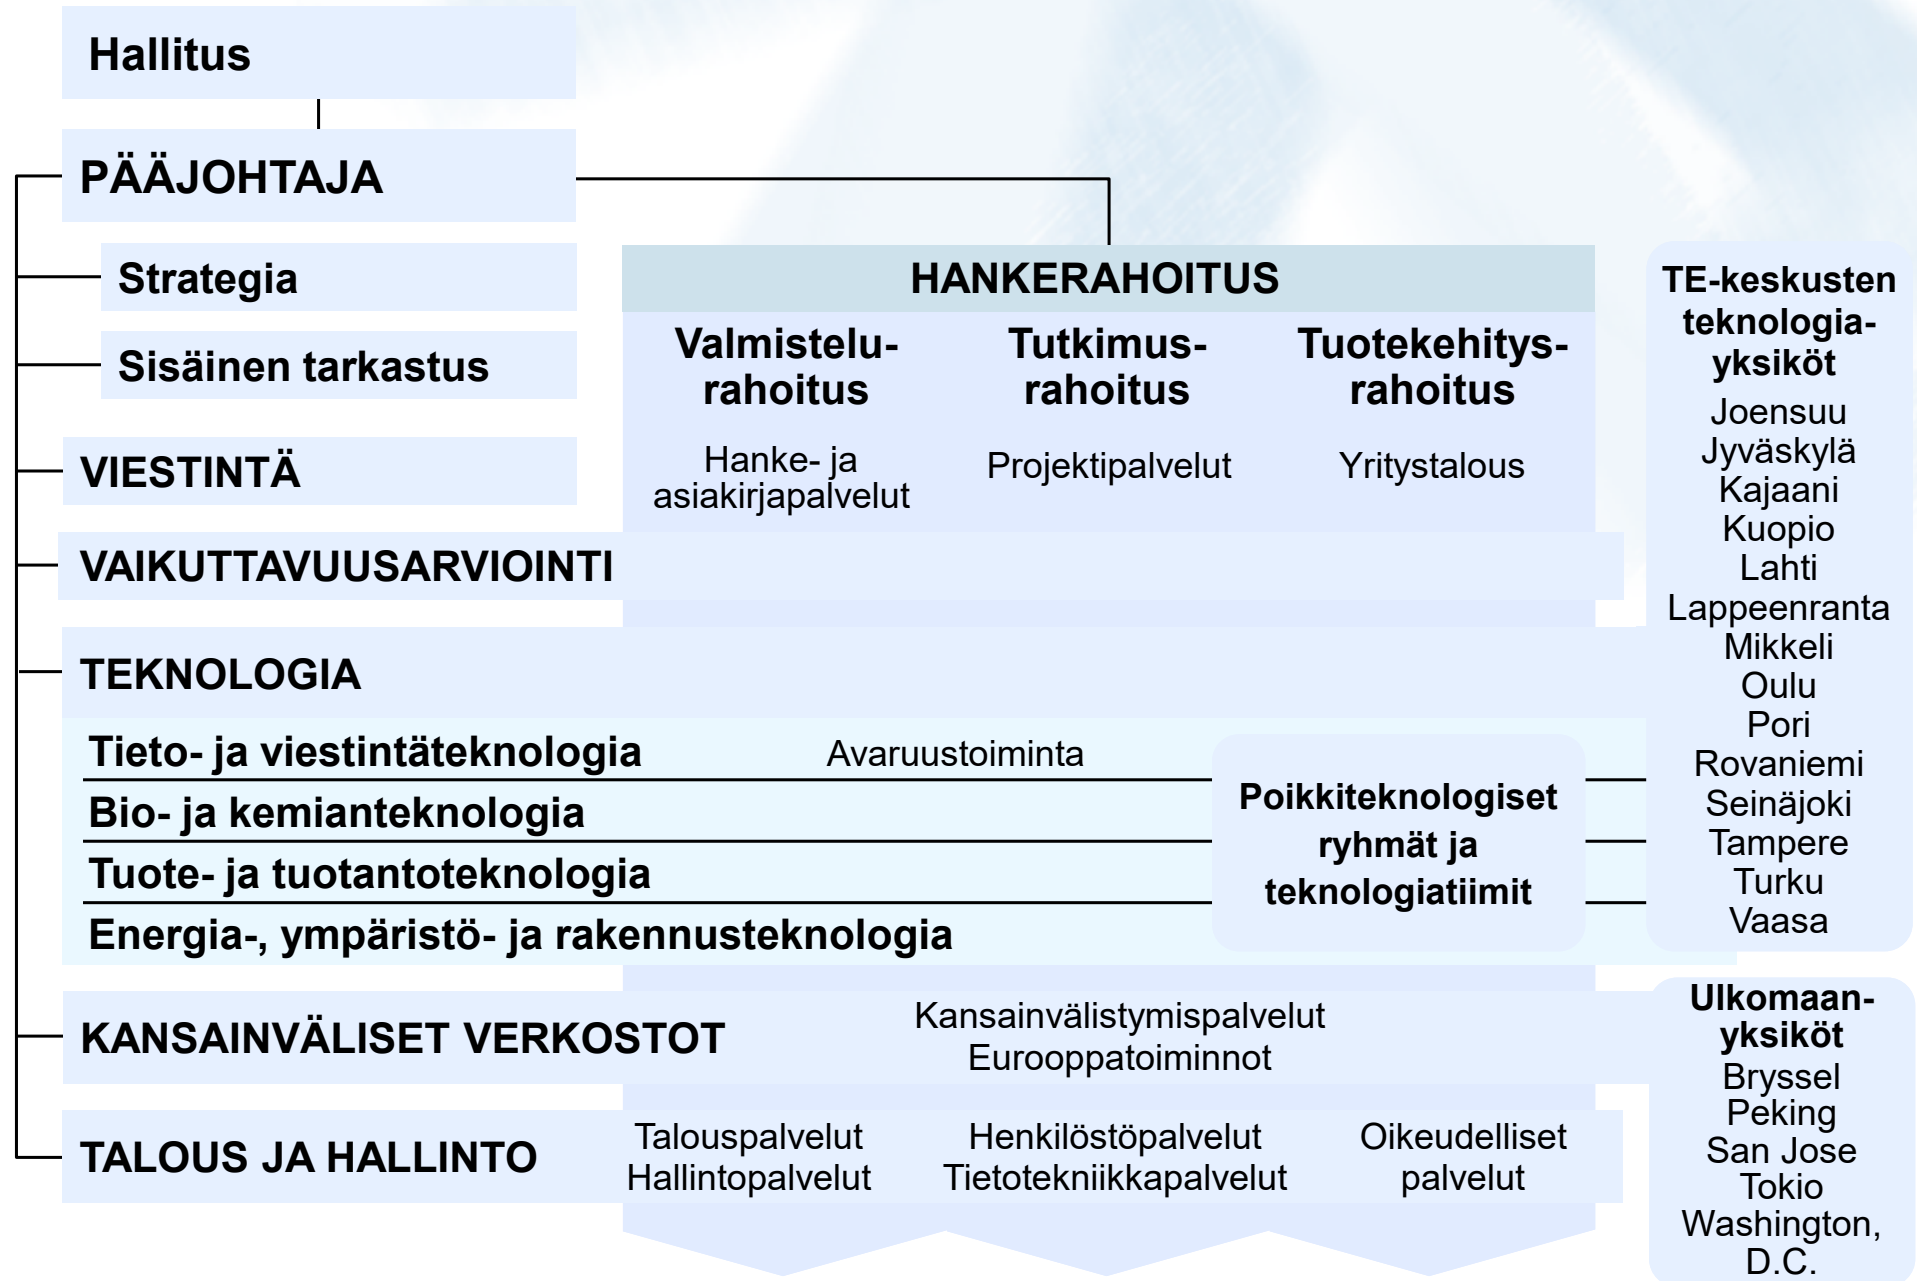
Hallitus

PÄÄJOHTAJA

Strategia

Sisäinen tarkastus

VIESTINTÄ

HANKERAHOITUS

Valmistelurahoitus

Hanke- ja asiakirjapalvelut

Tutkimusrahoitus

Projektipalvelut

Tuotekehitysrahoitus

Yritystalous

TE-keskusten teknologiayksiköt

Joensuu
Jyväskylä
Kajaani
Kuopio
Lahti
Lappeenranta
Mikkeli
Oulu
Pori
Rovaniemi
Seinäjoki
Tampere
Turku
Vaasa

VAIKUTTAVUUSARVIOINTI

TEKNOLOGIA

Tieto- ja viestintäteknologia

Avaruustoiminta

Bio- ja kemianteknologia

Tuote- ja tuotantoteknologia

Energia-, ympäristö- ja rakennusteknologia

Poikkiteknologiset ryhmät ja teknologiatiimit

KANSAINVÄLISET VERKOSTOT

Kansainvälistymispalvelut
Eurooppatoiminnot

Ulkomaanyksiköt

Bryssel
Peking
San Jose
Tokio
Washington, D.C.

TALOUS JA HALLINTO

Talouspalvelut
Hallintopalvelut

Henkilöstöpalvelut
Tietotekniikkapalvelut

Oikeudelliset palvelut